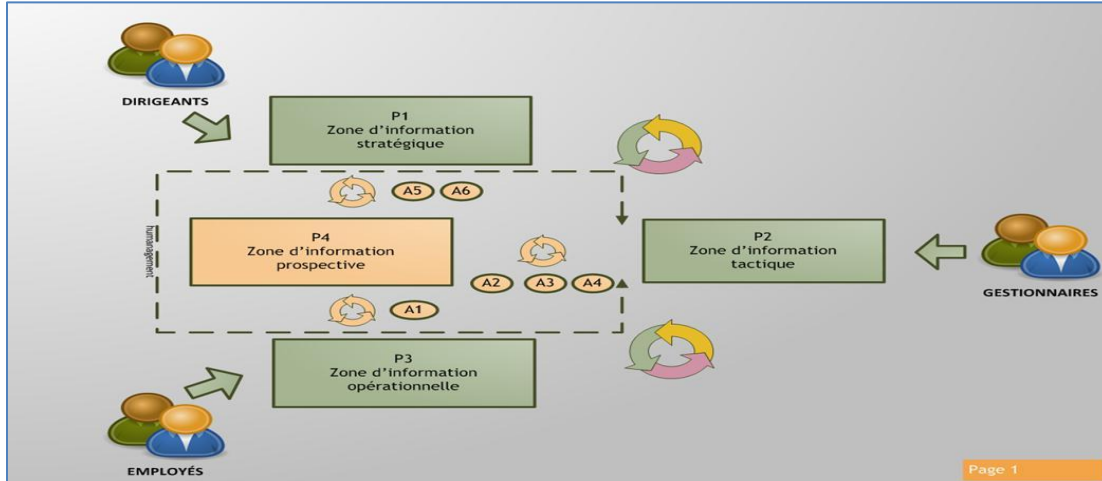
DIRIGEANTS

P1
Zone d'information stratégique

A5 A6

humanagement

P4
Zone d'information prospective

A2 A3 A4

A1

P2
Zone d'information tactique

GESTIONNAIRES

P3
Zone d'information opérationnelle

EMPLOYÉS

Page 1